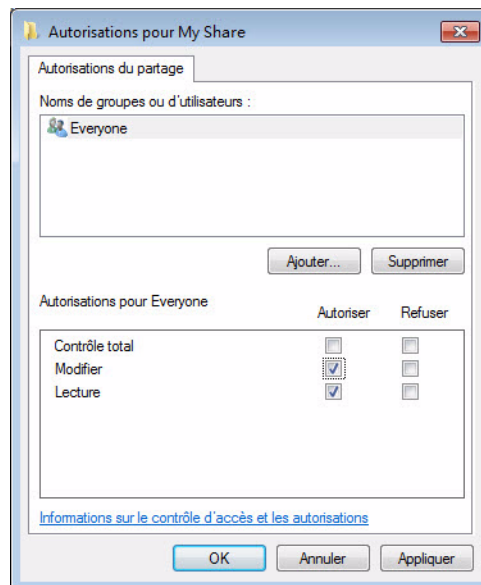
Autorisations pour My Share

Autorisations du partage

Noms de groupes ou d'utilisateurs :

Everyone

Ajouter...

Supprimer

Autorisations pour Everyone

Autoriser

Refuser

| | Autoriser | Refuser |
|---|---|---|
| Contrôle total | ☐ | ☐ |
| Modifier | ☑ | ☐ |
| Lecture | ☑ | ☐ |

Informations sur le contrôle d'accès et les autorisations

OK

Annuler

Appliquer